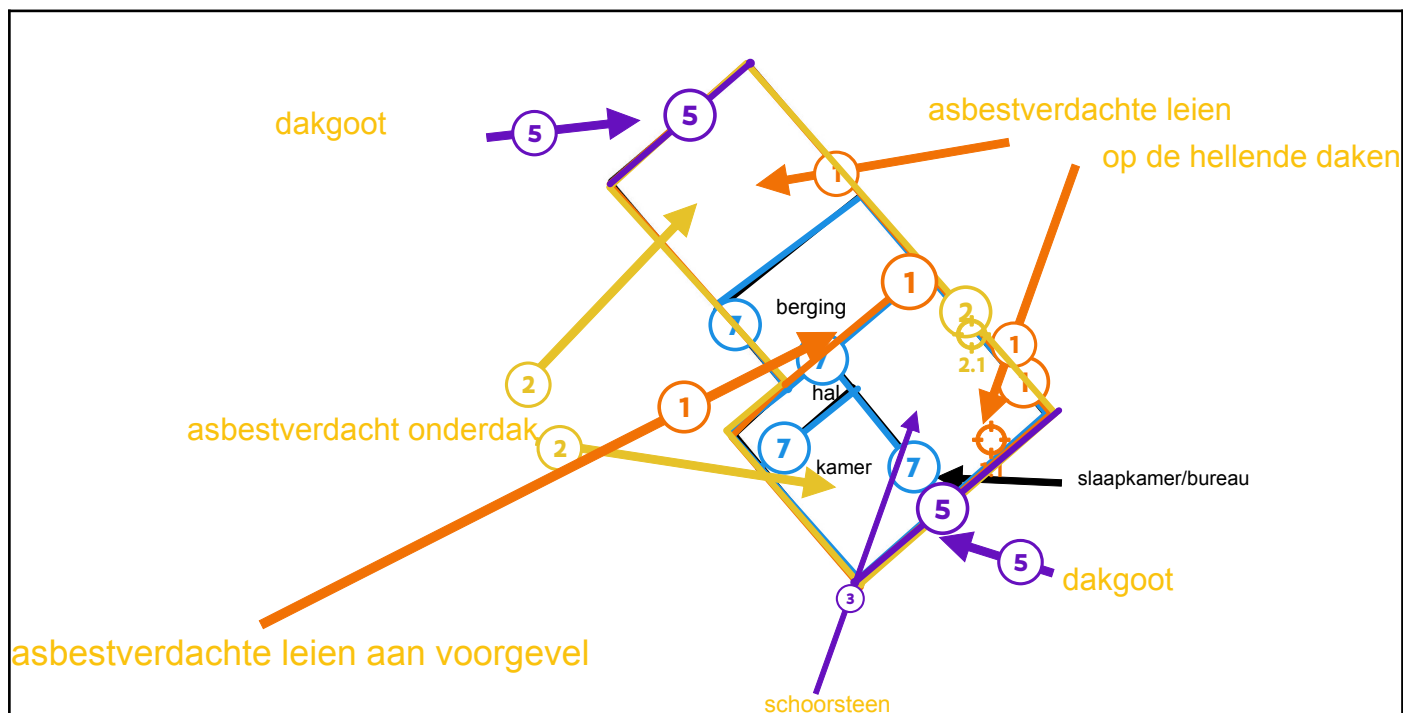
dakgoot

5

5

asbestverdachte leien

op de hellende daken

1

1

berging

2

2.1

1

1

7

7

hal

2

1

asbestverdacht onderdak

2

7

kamer

7

slaapkamer/bureau

5

5

dakgoot

3

asbestverdachte leien aan voorgevel

schoorsteen